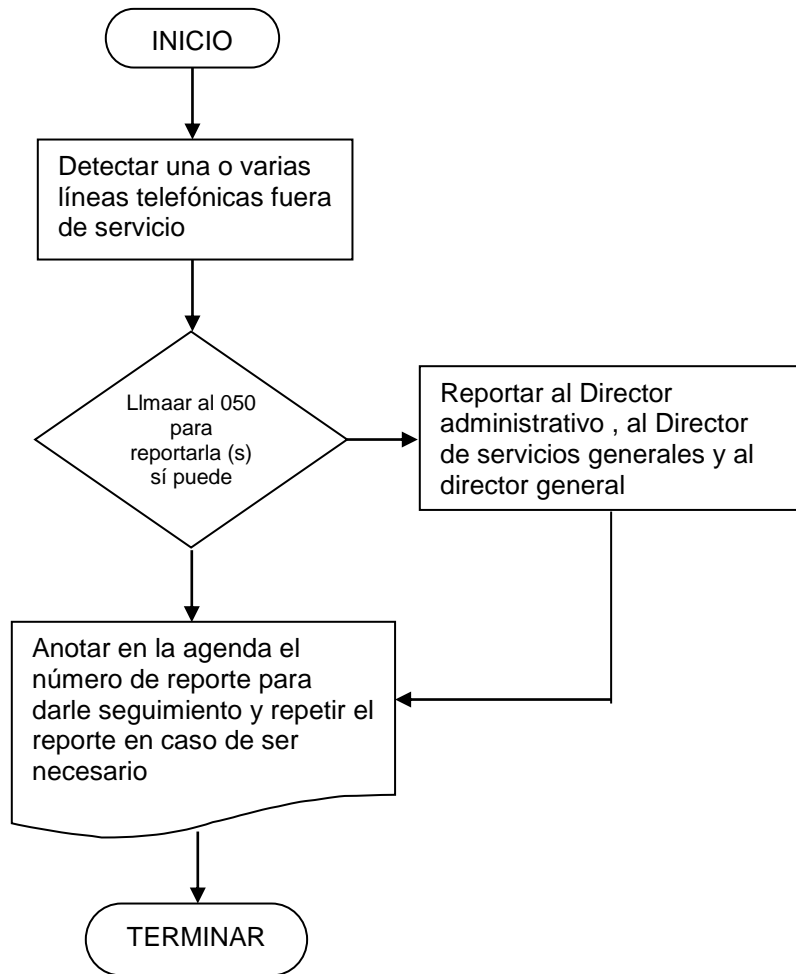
INICIO

Detectar una o varias líneas telefónicas fuera de servicio

Llmaar al 050 para reportarla (s) sí puede

Reportar al Director administrativo , al Director de servicios generales y al director general

Anotar en la agenda el número de reporte para darle seguimiento y repetir el reporte en caso de ser necesario

TERMINAR